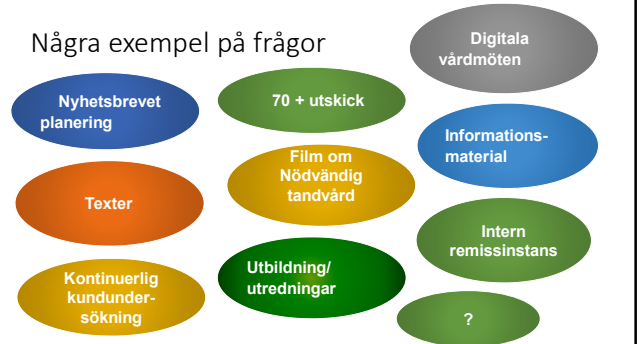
Några exempel på frågor

Digitala vårdmöten

Nyhetsbrevet planering

70 + utskick

Informations-material

Film om Nödvändig tandvård

Texter

Intern remissinstans

Kontinuerlig kundunder-sökning

Utbildning/ utredningar

?